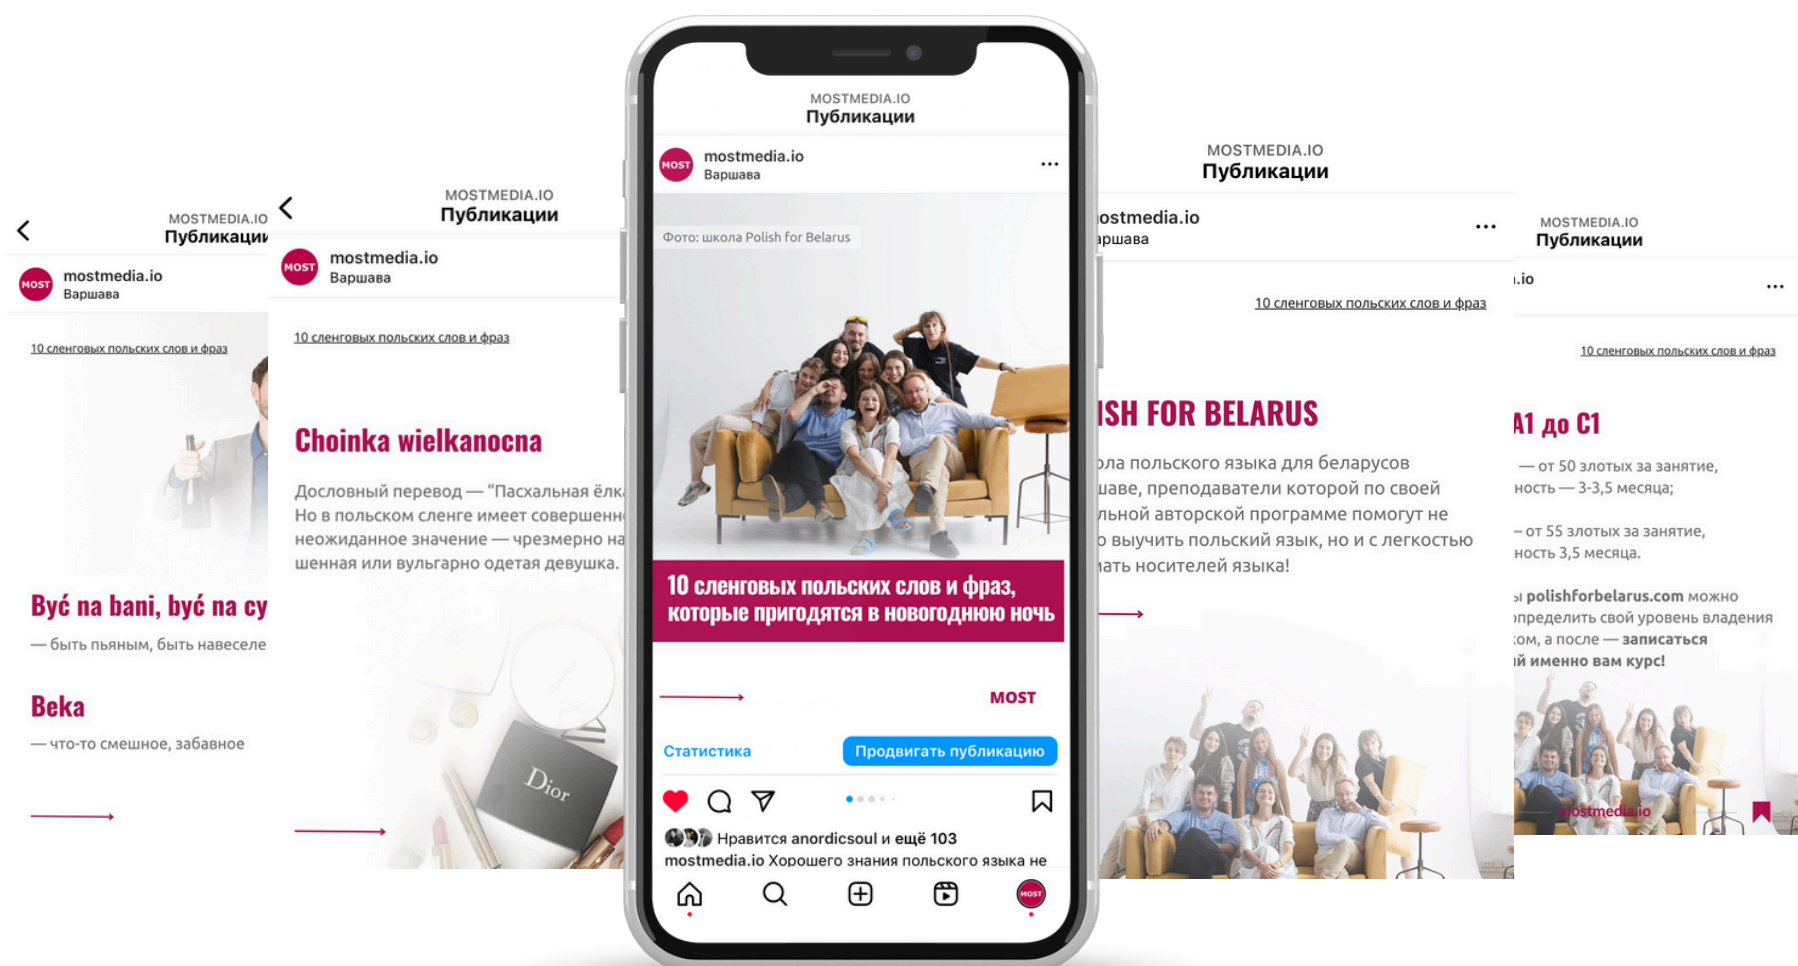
MOSTMEDIA.IO
Публикации

MOST mostmedia.io
Варшава

10 сленговых польских слов и фраз

Być na bani, być na cy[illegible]

— быть пьяным, быть навеселе

Beka

— что-то смешное, забавное

MOSTMEDIA.IO
Публикации

MOST mostmedia.io
Варшава

10 сленговых польских слов и фраз

Choinka wielkanocna

Дословный перевод — "Пасхальная ёлк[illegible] Но в польском сленге имеет совершенн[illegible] неожиданное значение — чрезмерно на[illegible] шенная или вульгарно одетая девушка.

Dior

MOSTMEDIA.IO
Публикации

MOST mostmedia.io
Варшава

...

Фото: школа Polish for Belarus

10 сленговых польских слов и фраз, которые пригодятся в новогоднюю ночь

MOST

Статистика
Продвигать публикацию

Нравится anordicsoul и ещё 103
mostmedia.io Хорошего знания польского языка не

MOST

MOSTMEDIA.IO
Публикации

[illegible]ostmedia.io
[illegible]аршава

...

10 сленговых польских слов и фраз

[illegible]ISH FOR BELARUS

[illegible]ола польского языка для беларусов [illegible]шаве, преподаватели которой по своей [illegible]льной авторской программе помогут не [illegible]о выучить польский язык, но и с легкостью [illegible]ать носителей языка!

MOSTMEDIA.IO
Публикации

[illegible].io

...

10 сленговых польских слов и фраз

A1 до C1

— от 50 злотых за занятие,
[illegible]ность — 3-3,5 месяца;

— от 55 злотых за занятие,
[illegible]ность 3,5 месяца.

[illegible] polishforbelarus.com можно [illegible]пределить свой уровень владения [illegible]ом, а после — записаться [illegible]й именно вам курс!

mostmedia.io